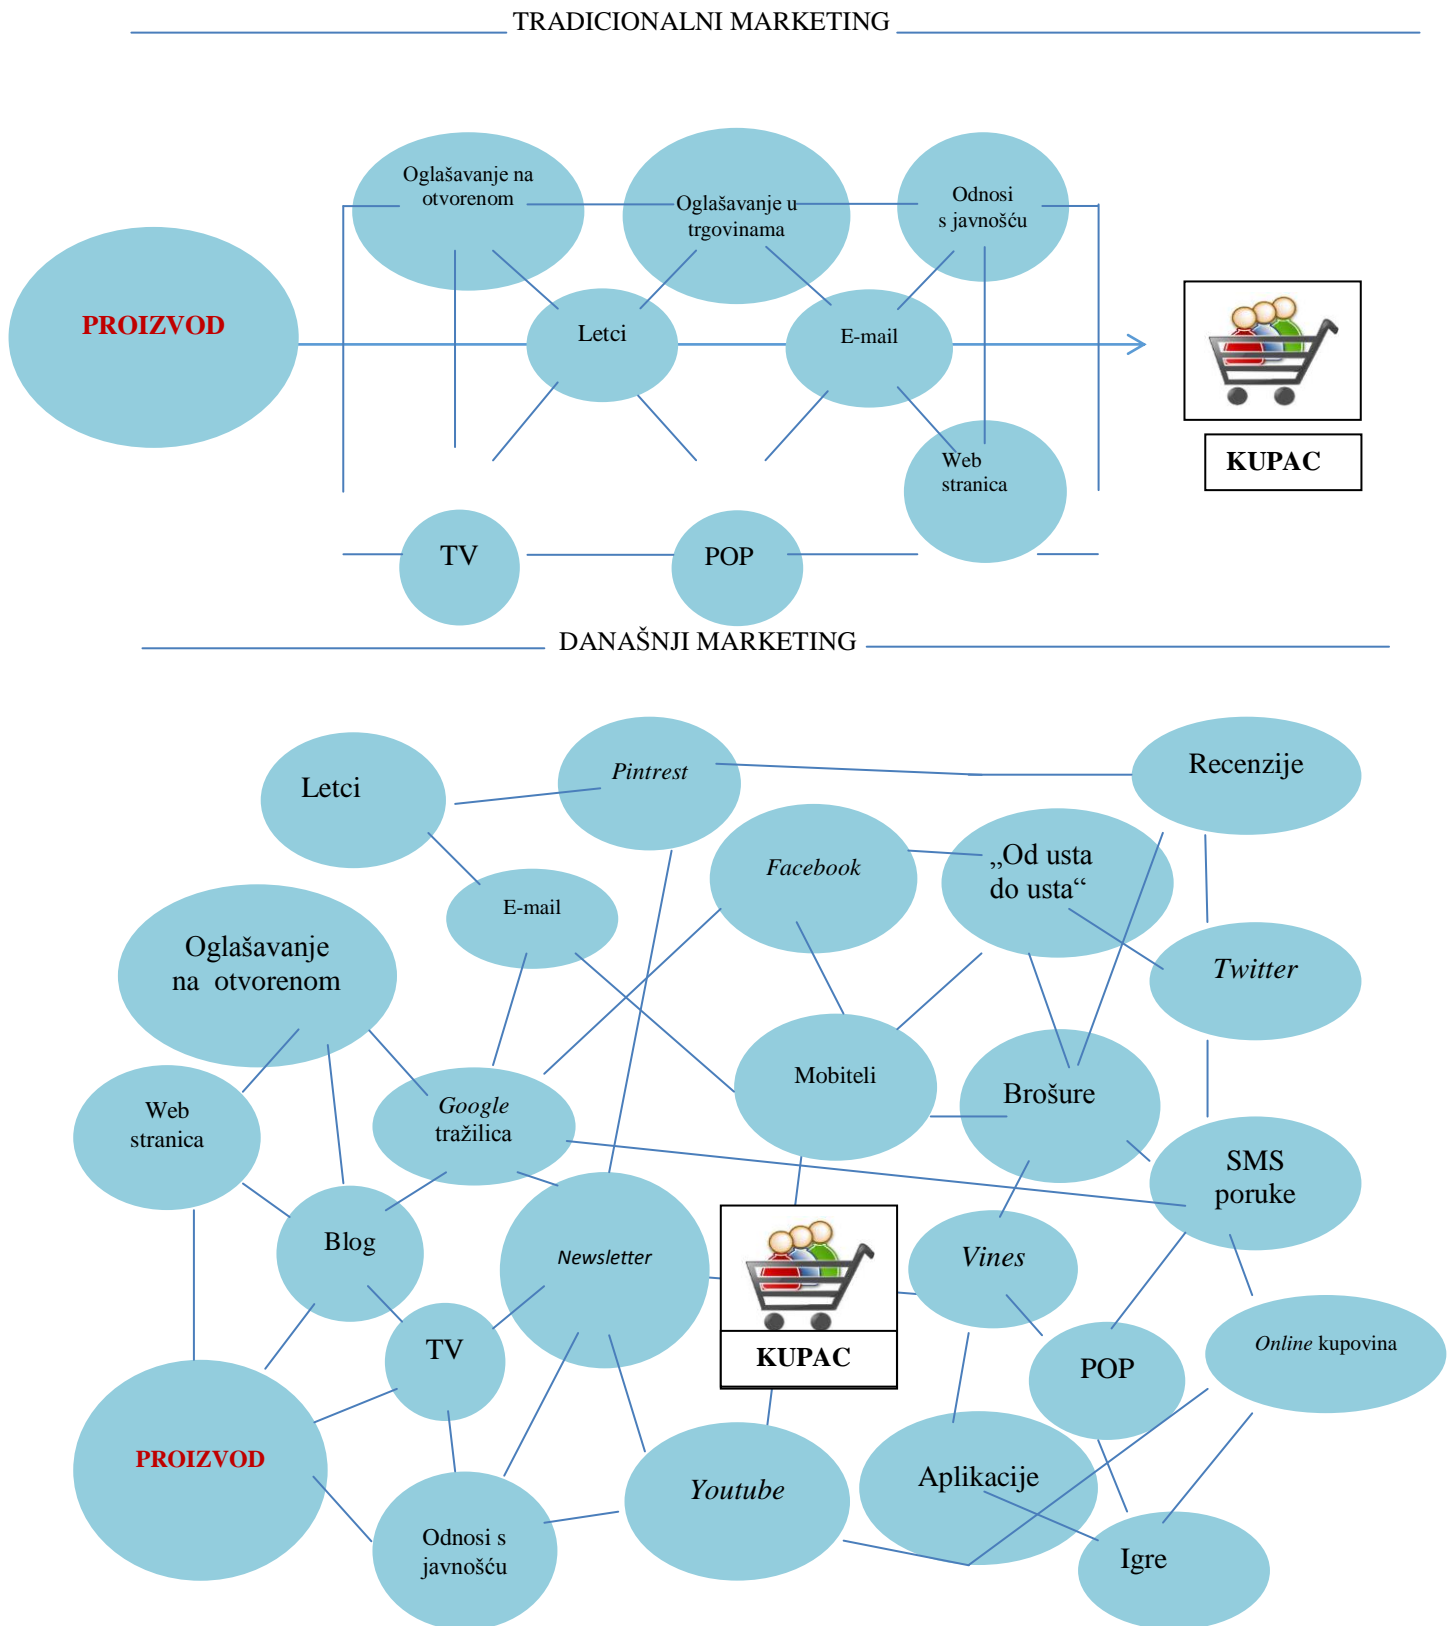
TRADICIONALNI MARKETING

Oglašavanje na otvorenom

Oglašavanje u trgovinama

Odnosi s javnošću

PROIZVOD

Letci

E-mail

KUPAC

Web stranica

TV

POP

DANAŠNJI MARKETING

Letci

Pintrest

Recenzije

Facebook

„Od usta do usta“

E-mail

Oglašavanje na otvorenom

Twitter

Mobiteli

Brošure

Web stranica

Google tražilica

SMS poruke

Blog

Newsletter

KUPAC

Vines

TV

POP

Online kupovina

PROIZVOD

Aplikacije

Youtube

Odnosi s javnošću

Igre